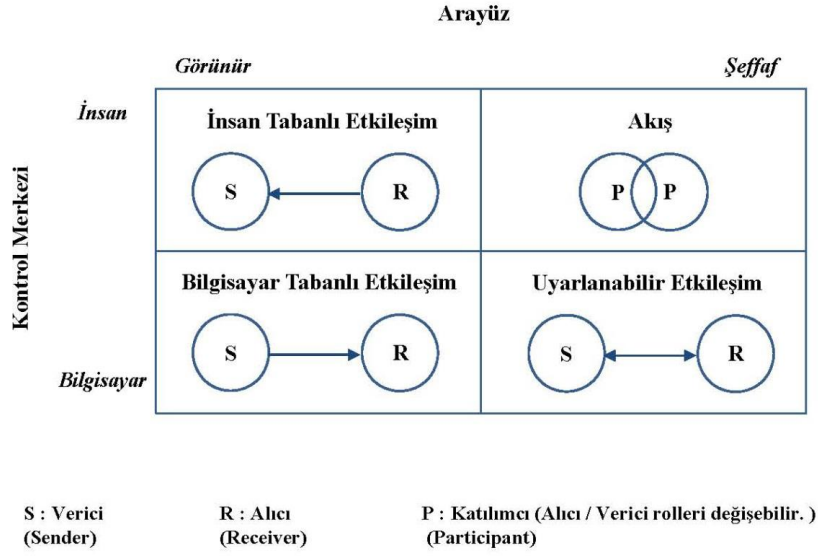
Arayüz

Görünür

Şeffaf

Kontrol Merkezi

İnsan

Bilgisayar

İnsan Tabanlı Etkileşim

S

R

Akış

P

P

Bilgisayar Tabanlı Etkileşim

S

R

Uyarlanabilir Etkileşim

S

R

S : Verici (Sender)

R : Alıcı (Receiver)

P : Katılımcı (Alıcı / Verici rolleri değişebilir. ) (Participant)